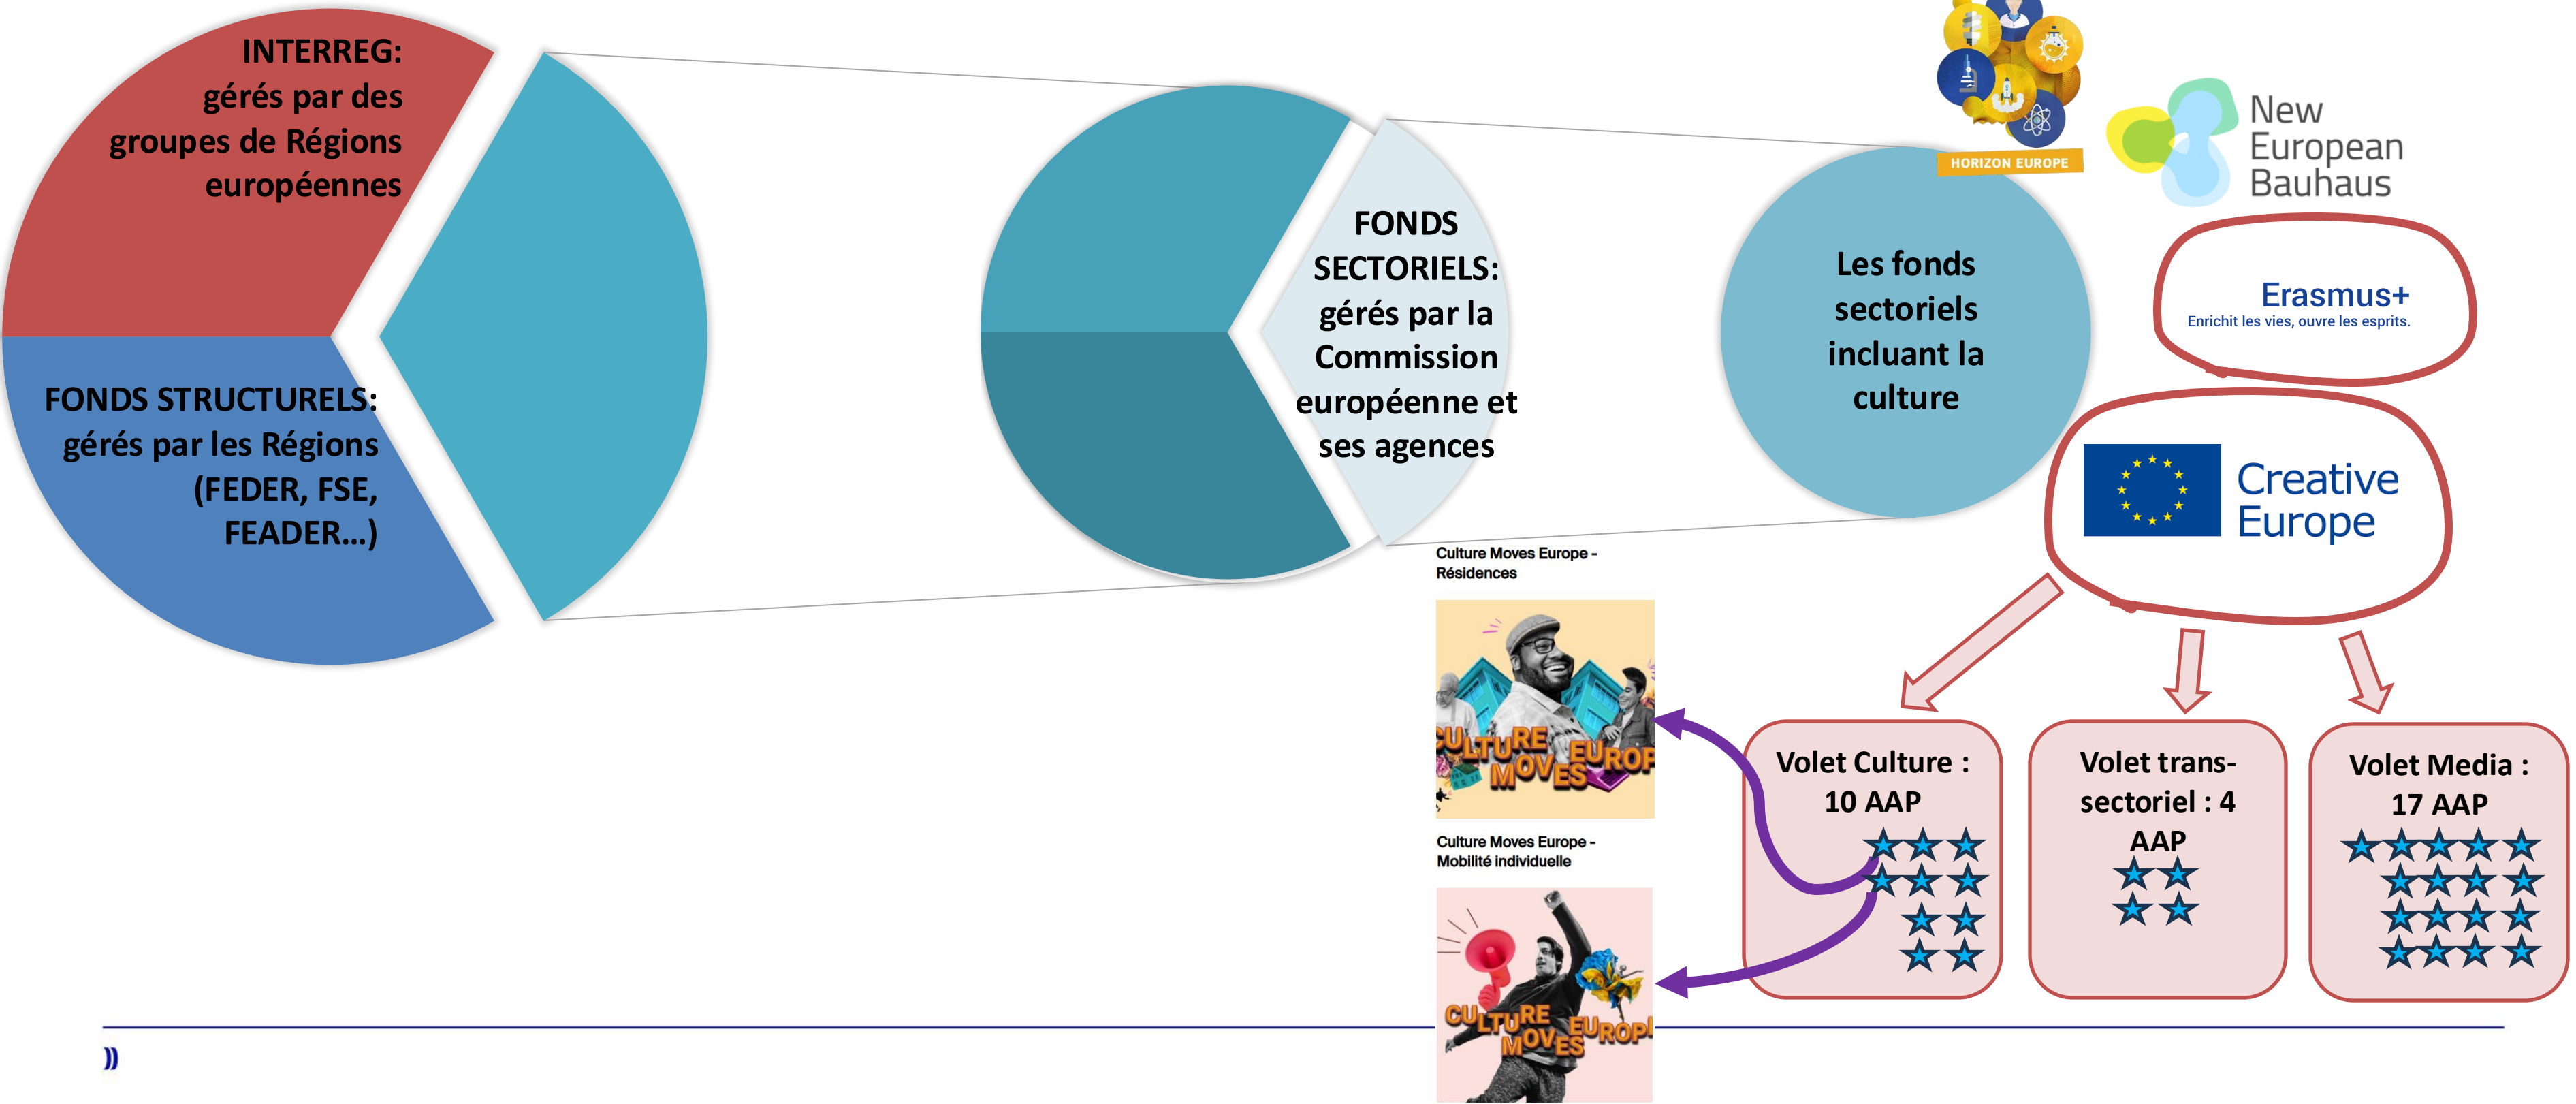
INTERREG: gérés par des groupes de Régions européennes

FONDS STRUCTURELS: gérés par les Régions (FEDER, FSE, FEADER…)

FONDS SECTORIELS: gérés par la Commission européenne et ses agences

Les fonds sectoriels incluant la culture

HORIZON EUROPE

New European Bauhaus

Erasmus+
Enrichit les vies, ouvre les esprits.

Creative Europe

Culture Moves Europe - Résidences

CULTURE MOVES EUROPE

Culture Moves Europe - Mobilité individuelle

CULTURE MOVES EUROPE

Volet Culture : 10 AAP

Volet trans-sectoriel : 4 AAP

Volet Media : 17 AAP

))